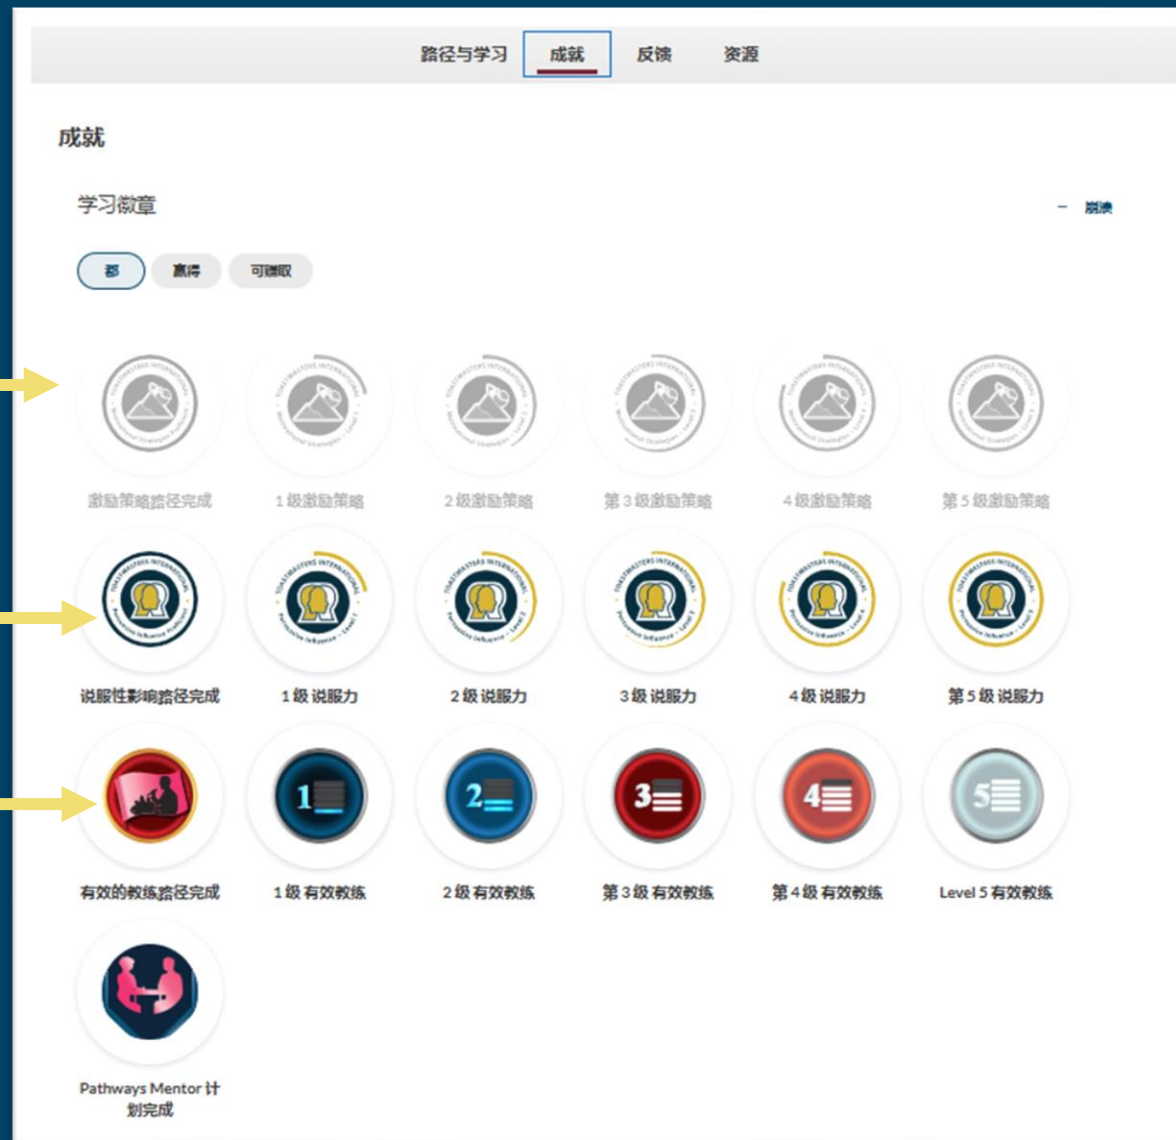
路径与学习　成就　反馈　资源

成就

学习徽章

－ 崩溃

都　赢得　可赚取

激励策略路径完成　1 级激励策略　2 级激励策略　第 3 级激励策略　4 级激励策略　第 5 级激励策略

说服性影响路径完成　1 级 说服力　2 级 说服力　3 级 说服力　4 级 说服力　第 5 级 说服力

有效的教练路径完成　1 级 有效教练　2 级 有效教练　第 3 级 有效教练　第 4 级 有效教练　Level 5 有效教练

Pathways Mentor 计划完成